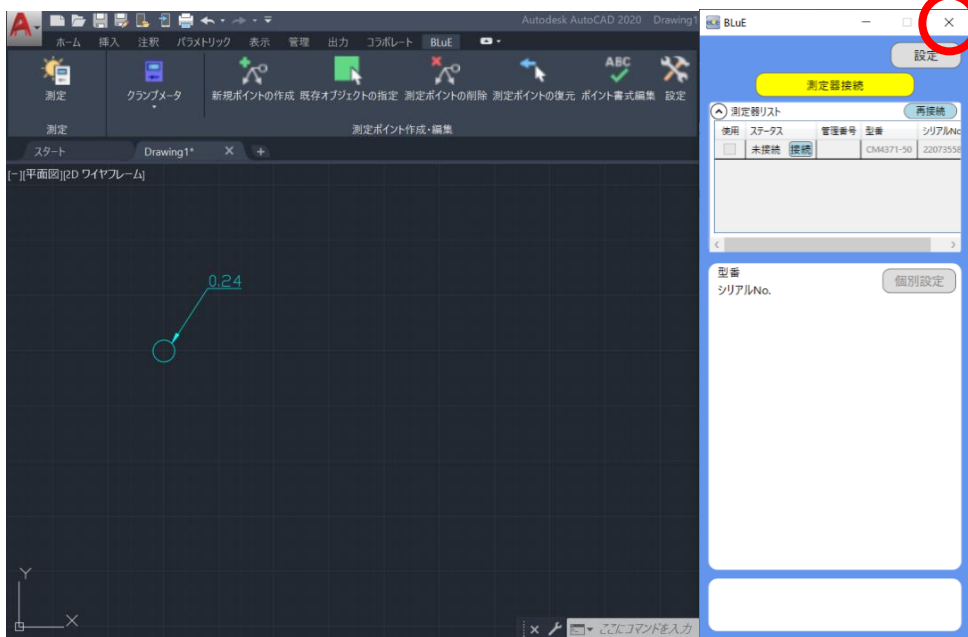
Autodesk AutoCAD 2020 Drawing1

ホーム 挿入 注釈 パラメトリック 表示 管理 出力 コラボレート BLuE

測定
クランプメータ
新規ポイントの作成 既存オブジェクトの指定 測定ポイントの削除 測定ポイントの復元 ポイント書式編集 設定
測定
測定ポイント作成・編集

スタート Drawing1* ×

[−][平面図][2D ワイヤフレーム]

0.24

Y
X

ここにコマンドを入力

BLuE

設定

測定器接続

測定器リスト 再接続

| 使用 | ステータス | 管理番号 | 型番 | シリアルNo |
|---|---|---|---|---|
| | 未接続 接続 | | CM4371-50 | 22073558 |

型番
シリアルNo.
個別設定